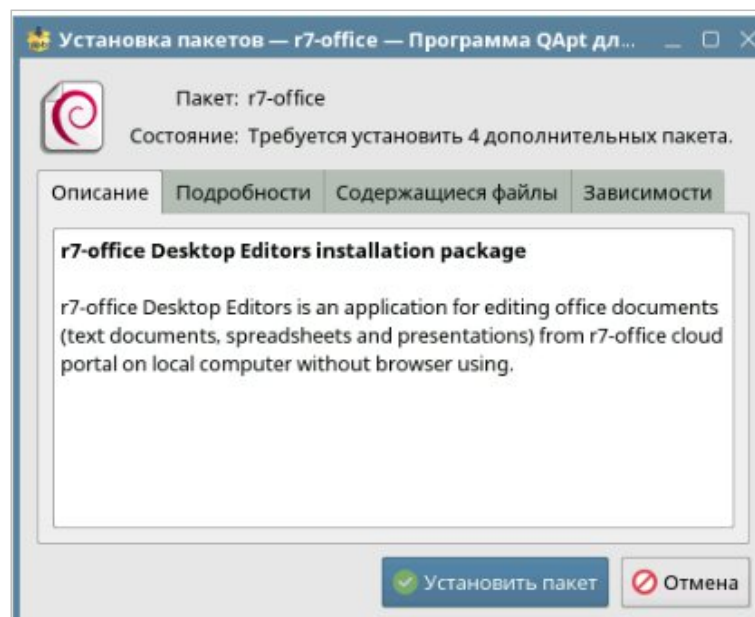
Установка пакетов — r7-office — Программа QApt дл...

Пакет: r7-office

Состояние: Требуется установить 4 дополнительных пакета.

Описание | Подробности | Содержащиеся файлы | Зависимости

**r7-office Desktop Editors installation package**

r7-office Desktop Editors is an application for editing office documents (text documents, spreadsheets and presentations) from r7-office cloud portal on local computer without browser using.

Установить пакет

Отмена